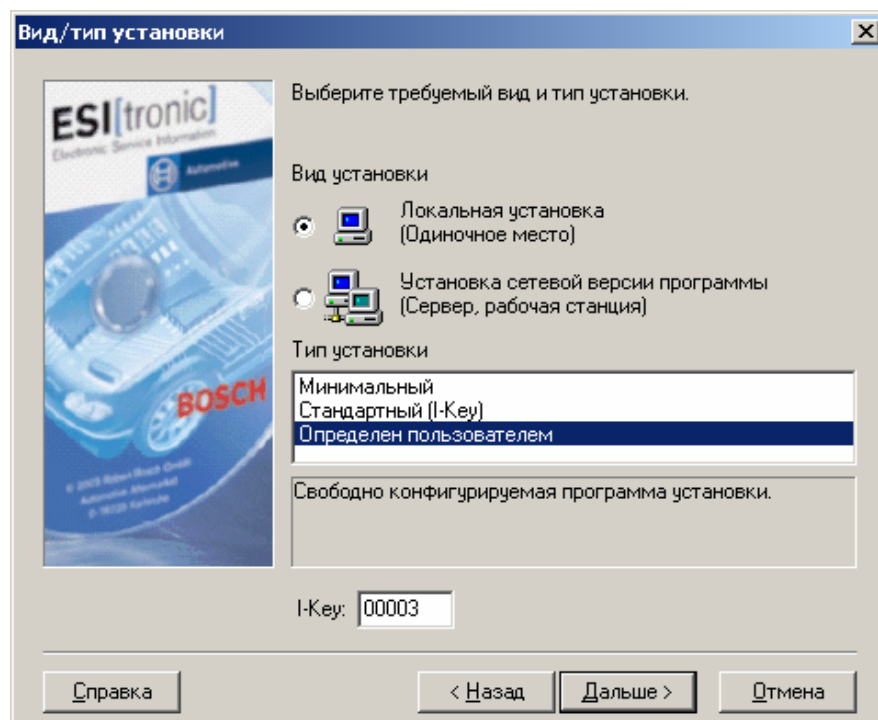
Вид/тип установки

ESI[tronic]
Electronic Service Information
Automotive
BOSCH
© 2005 Robert Bosch GmbH
Automotive Aftermarket
D-76225 Karlsruhe

Выберите требуемый вид и тип установки.

Вид установки

Локальная установка
(Одиночное место)

Установка сетевой версии программы
(Сервер, рабочая станция)

Тип установки

Минимальный
Стандартный (I-Key)
Определен пользователем

Свободно конфигурируемая программа установки.

I-Key: 00003

Справка
< Назад
Дальше >
Отмена